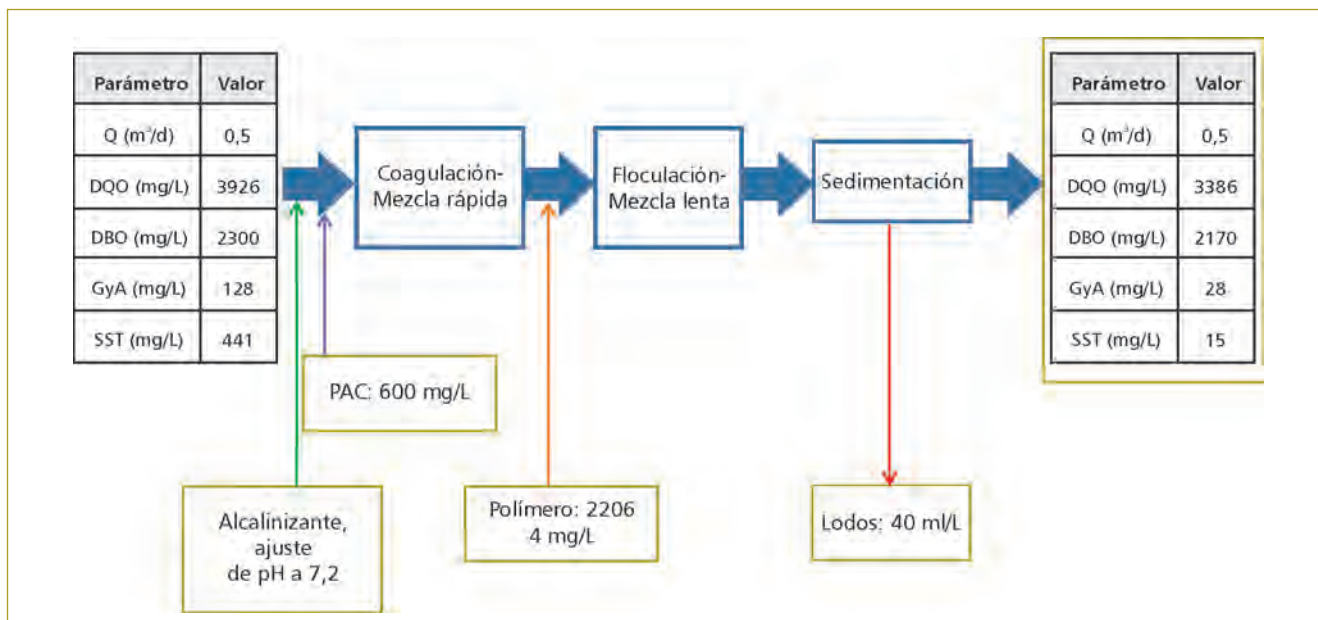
| Parámetro | Valor |
|---|---|
| Q ($m^3/d$) | 0,5 |
| DQO (mg/L) | 3926 |
| DBO (mg/L) | 2300 |
| GyA (mg/L) | 128 |
| SST (mg/L) | 441 |

Coagulación-Mezcla rápida

Floculación-Mezcla lenta

Sedimentación

| Parámetro | Valor |
|---|---|
| Q ($m^3/d$) | 0,5 |
| DQO (mg/L) | 3386 |
| DBO (mg/L) | 2170 |
| GyA (mg/L) | 28 |
| SST (mg/L) | 15 |

PAC: 600 mg/L

Alcalinizante, ajuste de pH a 7,2

Polímero: 2206 4 mg/L

Lodos: 40 ml/L